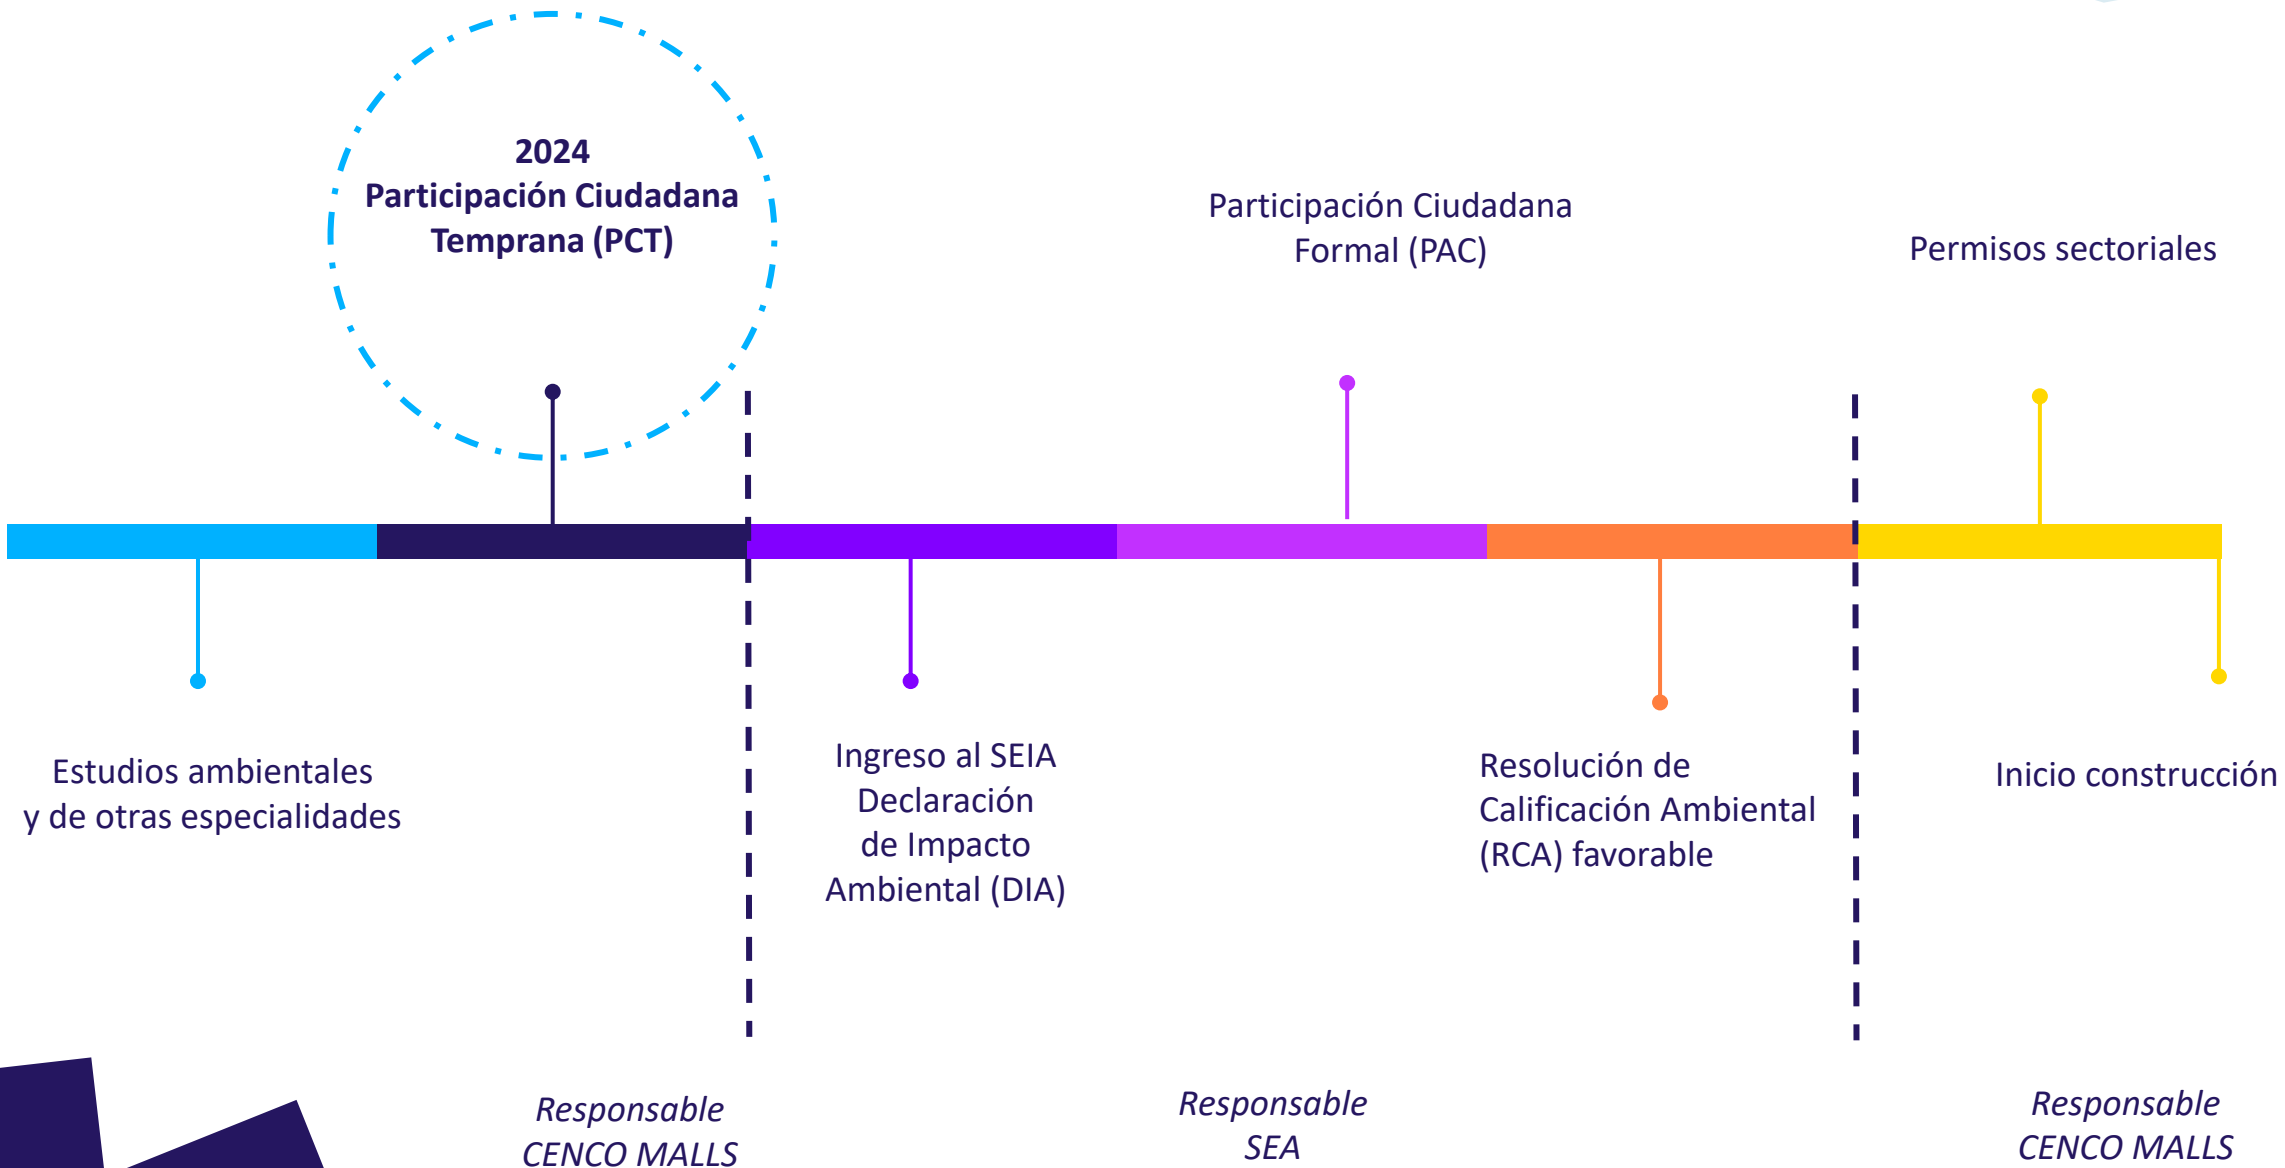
2024
Participación Ciudadana Temprana (PCT)

Participación Ciudadana Formal (PAC)

Permisos sectoriales

Estudios ambientales y de otras especialidades

Ingreso al SEIA Declaración de Impacto Ambiental (DIA)

Resolución de Calificación Ambiental (RCA) favorable

Inicio construcción

Responsable CENCO MALLS

Responsable SEA

Responsable CENCO MALLS